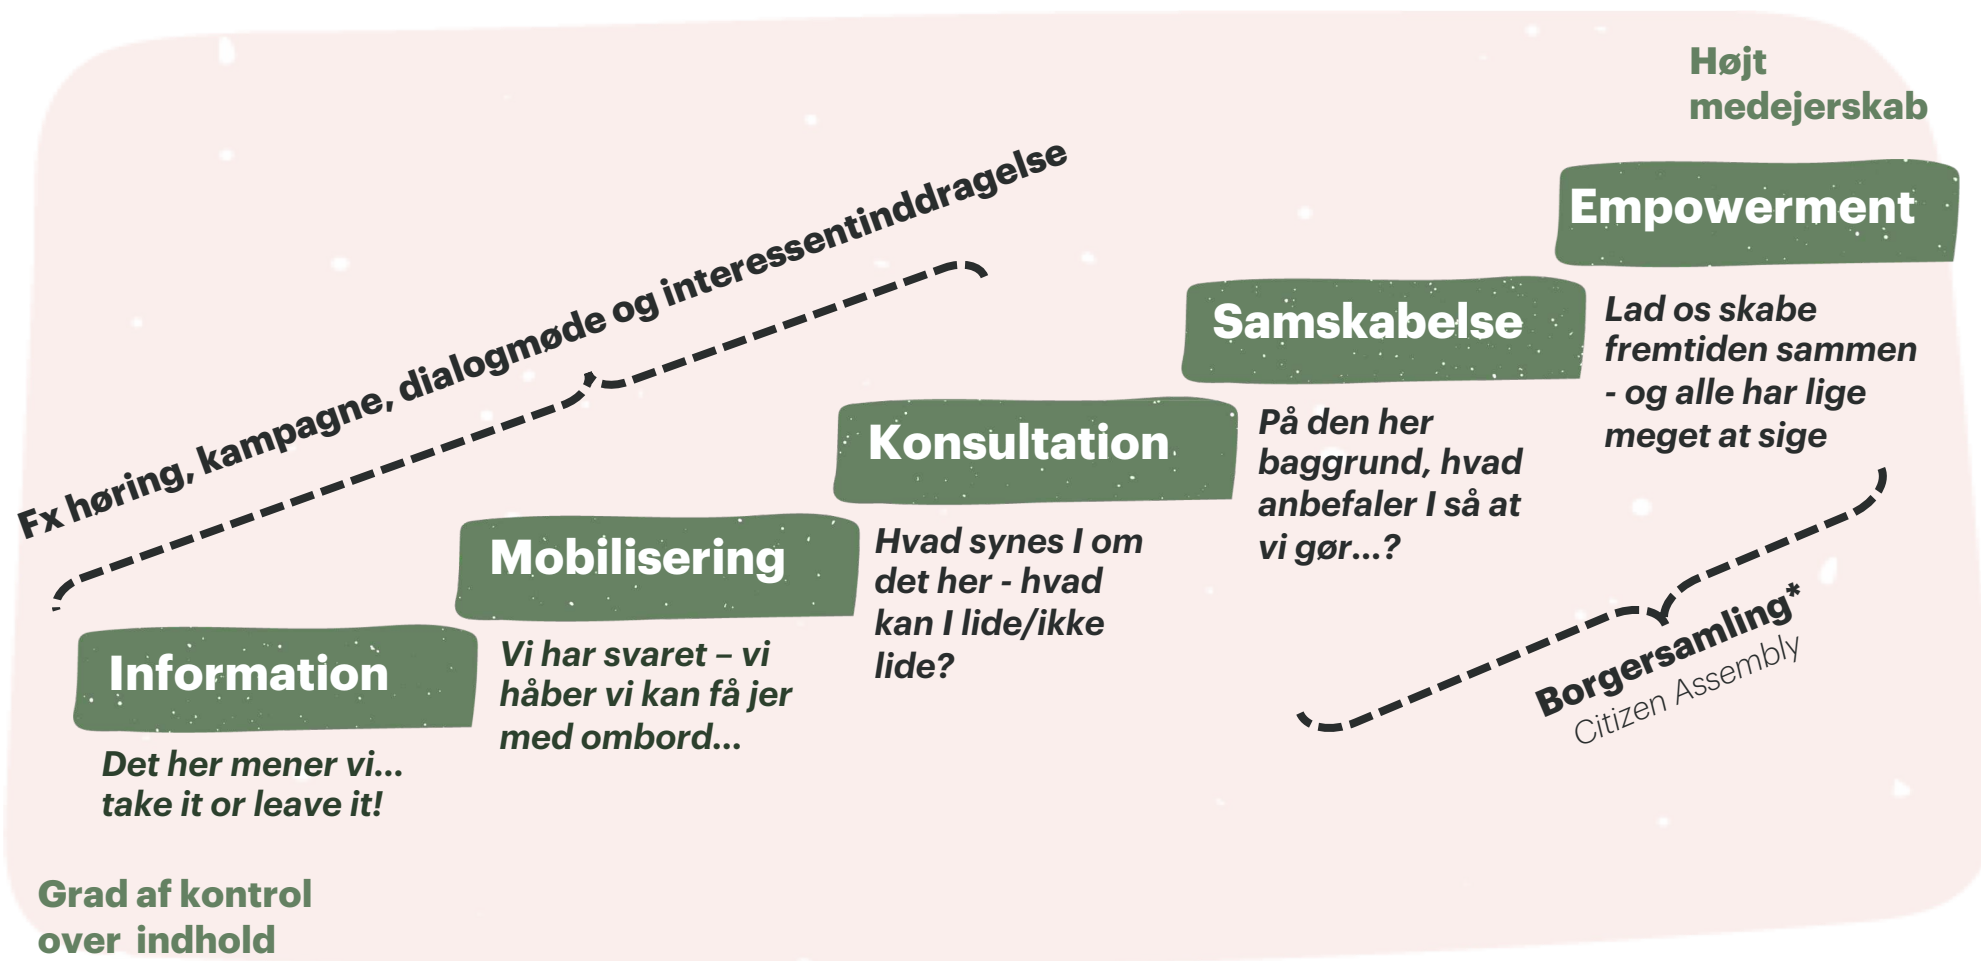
Højt medejerskab

Fx høring, kampagne, dialogmøde og interessentinddragelse

Empowerment

Lad os skabe fremtiden sammen - og alle har lige meget at sige

Samskabelse

På den her baggrund, hvad anbefaler I så at vi gør...?

Konsultation

Hvad synes I om det her - hvad kan I lide/ikke lide?

Mobilisering

Vi har svaret – vi håber vi kan få jer med ombord...

Information

Det her mener vi... take it or leave it!

Borgersamling*
Citizen Assembly

Grad af kontrol over indhold